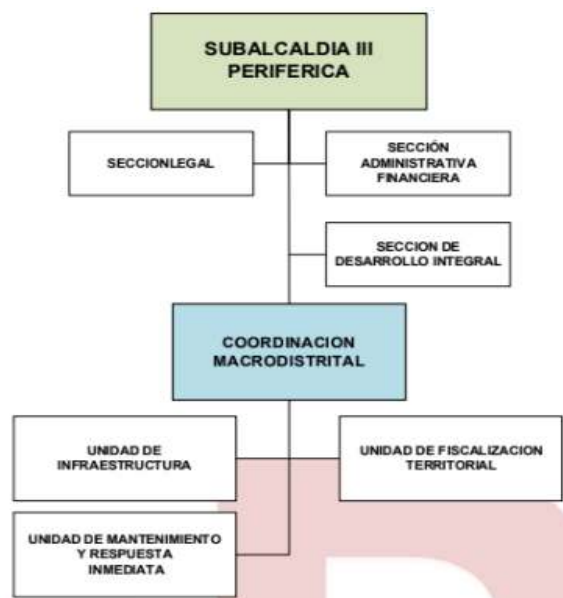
SUBALCALDIA III PERIFERICA

SECCIONLEGAL

SECCIÓN ADMINISTRATIVA FINANCIERA

SECCION DE DESARROLLO INTEGRAL

COORDINACION MACRODISTRITAL

UNIDAD DE INFRAESTRUCTURA

UNIDAD DE FISCALIZACION TERRITORIAL

UNIDAD DE MANTENIMIENTO Y RESPUESTA INMEDIATA